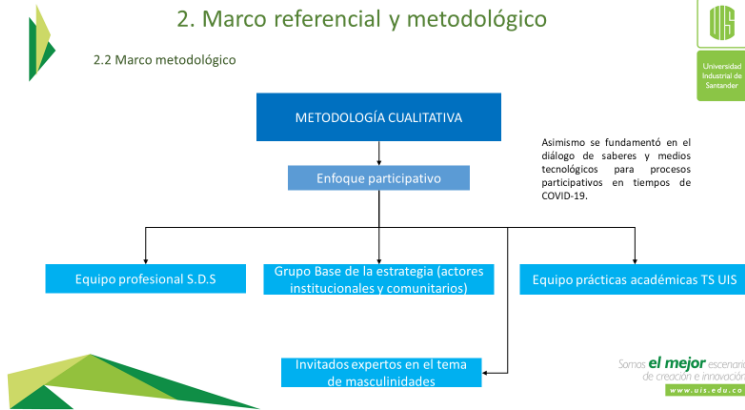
2. Marco referencial y metodológico

2.2 Marco metodológico

UIS
Universidad Industrial de Santander

METODOLOGÍA CUALITATIVA

Asimismo se fundamentó en el diálogo de saberes y medios tecnológicos para procesos participativos en tiempos de COVID-19.

Enfoque participativo

Equipo profesional S.D.S

Grupo Base de la estrategia (actores institucionales y comunitarios)

Equipo prácticas académicas TS UIS

Invitados expertos en el tema de masculinidades

Somos el mejor escenari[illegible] de creación e innovació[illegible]
www.uis.edu.co